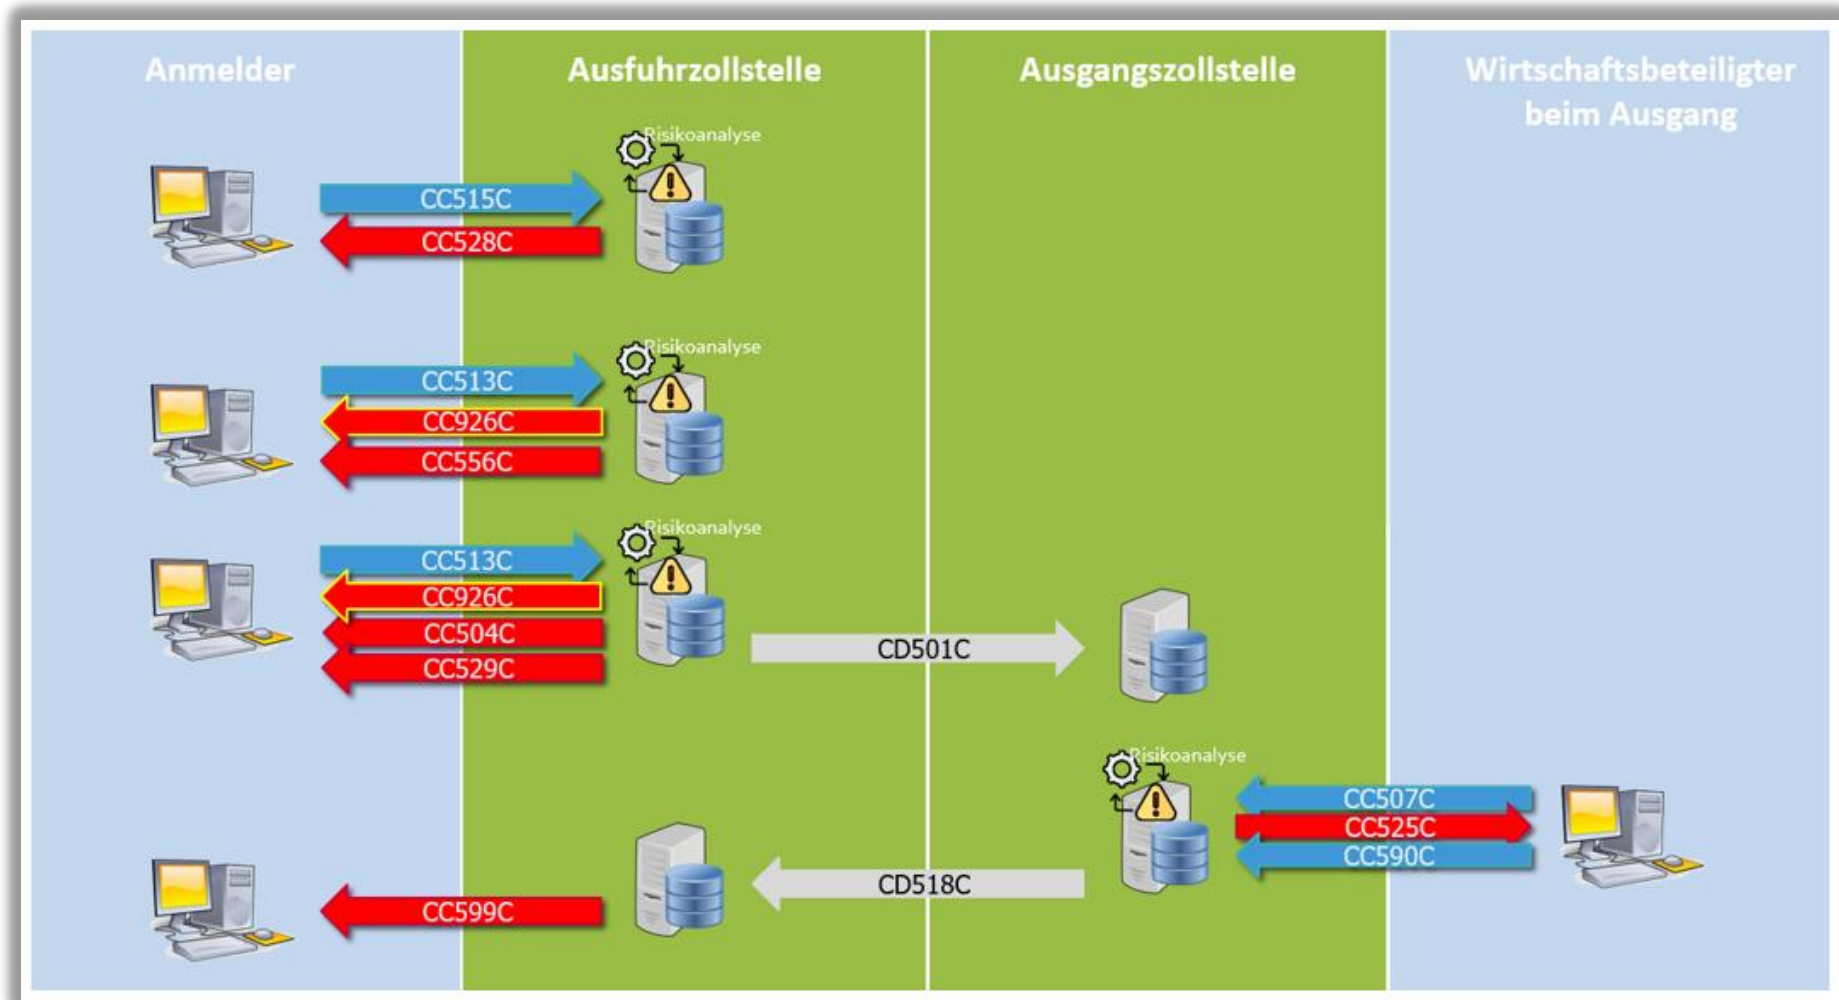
Anmelder

Ausfuhrzollstelle

Ausgangszollstelle

Wirtschaftsbeteiligter beim Ausgang

Risikoanalyse

CC515C

CC528C

Risikoanalyse

CC513C

CC926C

CC556C

Risikoanalyse

CC513C

CC926C

CC504C

CC529C

CD501C

Risikoanalyse

CC507C

CC525C

CC590C

CD518C

CC599C